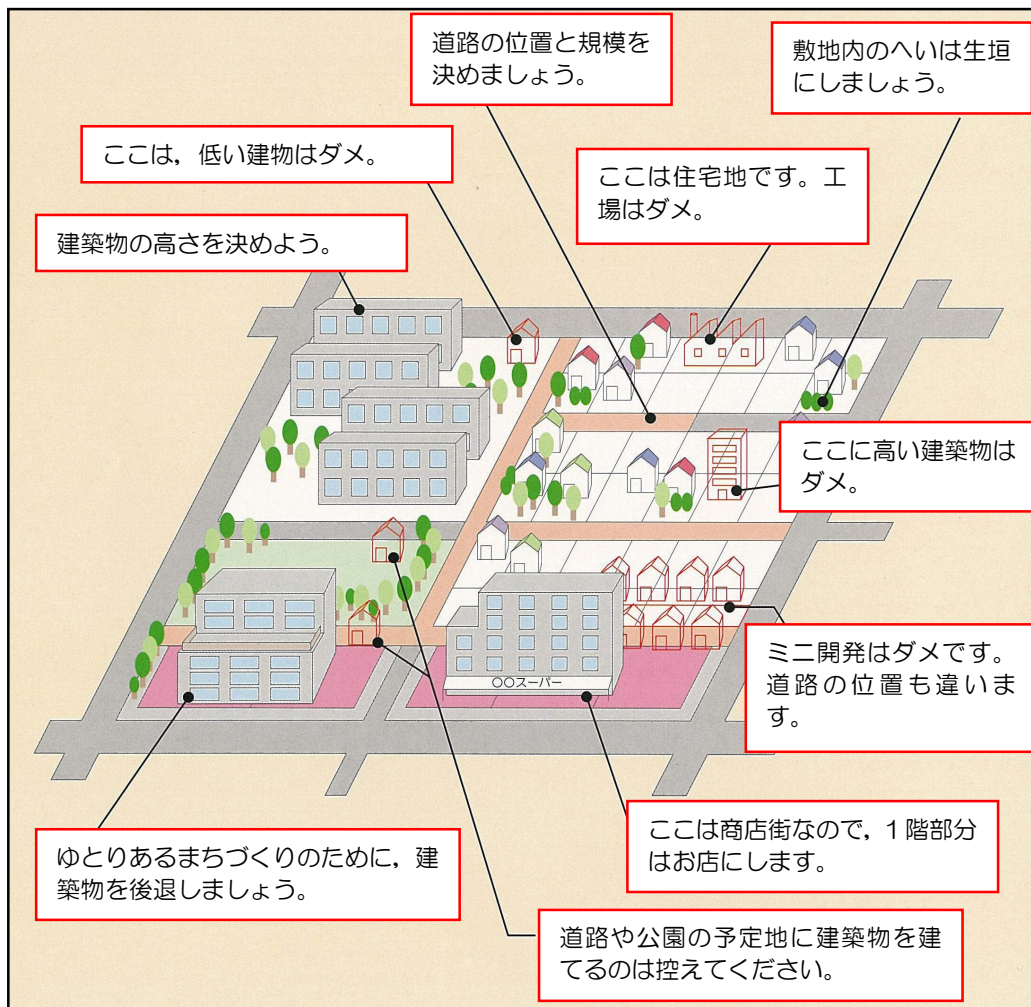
道路の位置と規模を決めましょう。

敷地内のへいは生垣にしましょう。

ここは，低い建物はダメ。

ここは住宅地です。工場はダメ。

建築物の高さを決めよう。

ここに高い建築物はダメ。

ミニ開発はダメです。道路の位置も違います。

○○スーパー

ゆとりあるまちづくりのために，建築物を後退しましょう。

ここは商店街なので，1階部分はお店にします。

道路や公園の予定地に建築物を建てるのは控えてください。